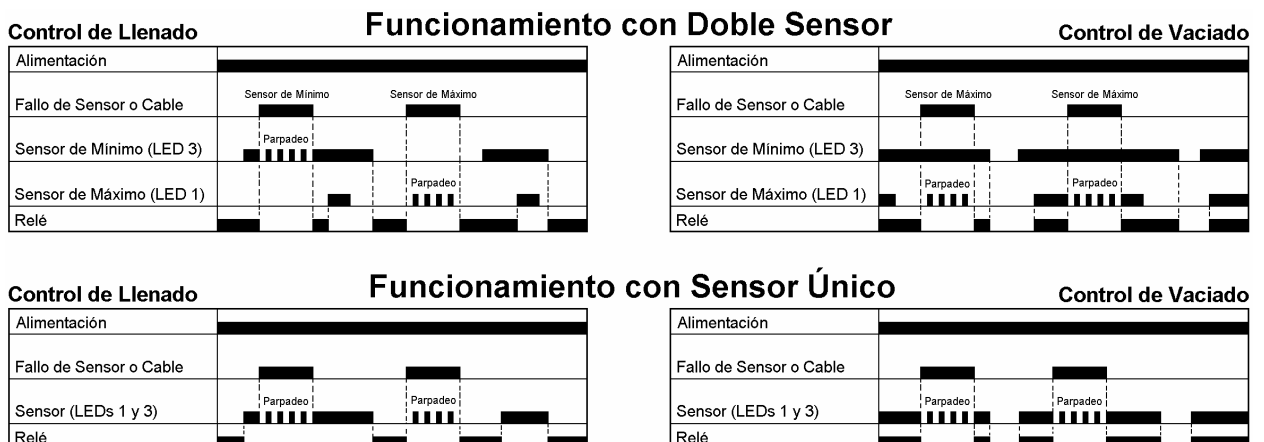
Funcionamiento con Doble Sensor

Control de Llenado

| Alimentación |
|---|
| Fallo de Sensor o Cable |
| Sensor de Mínimo (LED 3) |
| Sensor de Máximo (LED 1) |
| Relé |

Sensor de Mínimo
Sensor de Máximo
Parpadeo
Parpadeo

Control de Vaciado

| Alimentación |
|---|
| Fallo de Sensor o Cable |
| Sensor de Mínimo (LED 3) |
| Sensor de Máximo (LED 1) |
| Relé |

Sensor de Máximo
Sensor de Máximo
Parpadeo
Parpadeo

Funcionamiento con Sensor Único

Control de Llenado

| Alimentación |
|---|
| Fallo de Sensor o Cable |
| Sensor (LEDs 1 y 3) |
| Relé |

Parpadeo
Parpadeo

Control de Vaciado

| Alimentación |
|---|
| Fallo de Sensor o Cable |
| Sensor (LEDs 1 y 3) |
| Relé |

Parpadeo
Parpadeo